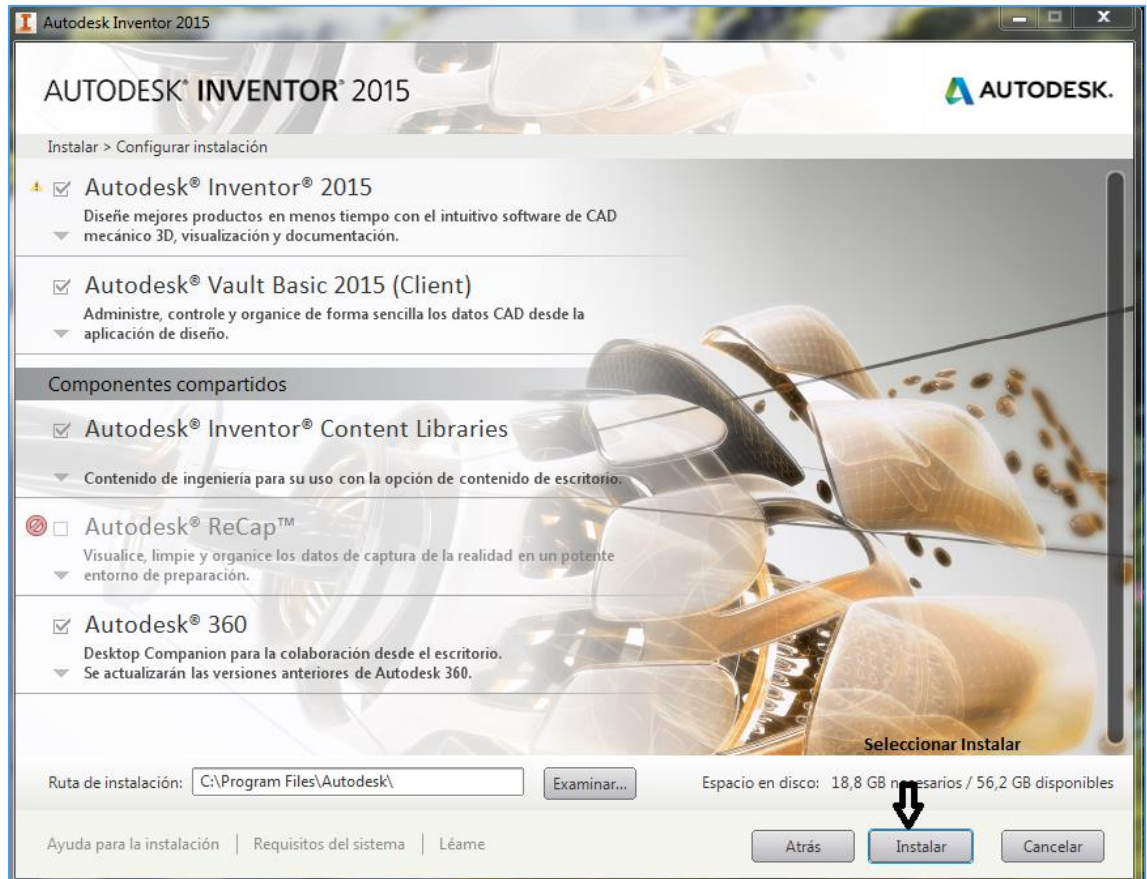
Autodesk Inventor 2015

AUTODESK® INVENTOR® 2015

AUTODESK.

Instalar > Configurar instalación

Autodesk® Inventor® 2015
Diseñe mejores productos en menos tiempo con el intuitivo software de CAD mecánico 3D, visualización y documentación.

Autodesk® Vault Basic 2015 (Client)
Administre, controle y organice de forma sencilla los datos CAD desde la aplicación de diseño.

Componentes compartidos

Autodesk® Inventor® Content Libraries
Contenido de ingeniería para su uso con la opción de contenido de escritorio.

Autodesk® ReCap™
Visualice, limpie y organice los datos de captura de la realidad en un potente entorno de preparación.

Autodesk® 360
Desktop Companion para la colaboración desde el escritorio.
Se actualizarán las versiones anteriores de Autodesk 360.

Seleccionar Instalar

Ruta de instalación: C:\Program Files\Autodesk\ Examinar...

Espacio en disco: 18,8 GB n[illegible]sarios / 56,2 GB disponibles

Ayuda para la instalación | Requisitos del sistema | Léame

Atrás Instalar Cancelar